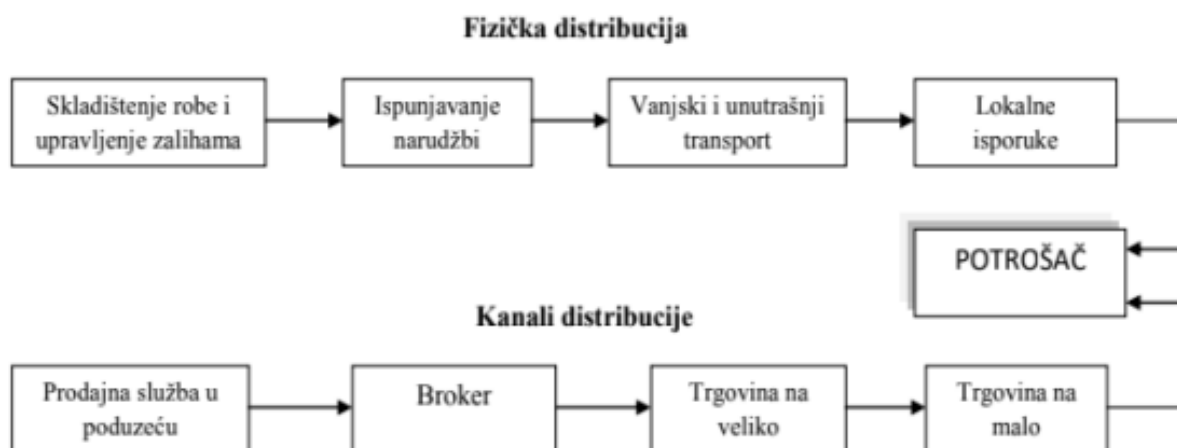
Fizička distribucija

Skladištenje robe i upravljenje zalihama

Ispunjavanje narudžbi

Vanjski i unutrašnji transport

Lokalne isporuke

POTROŠAČ

Kanali distribucije

Prodajna služba u poduzeću

Broker

Trgovina na veliko

Trgovina na malo